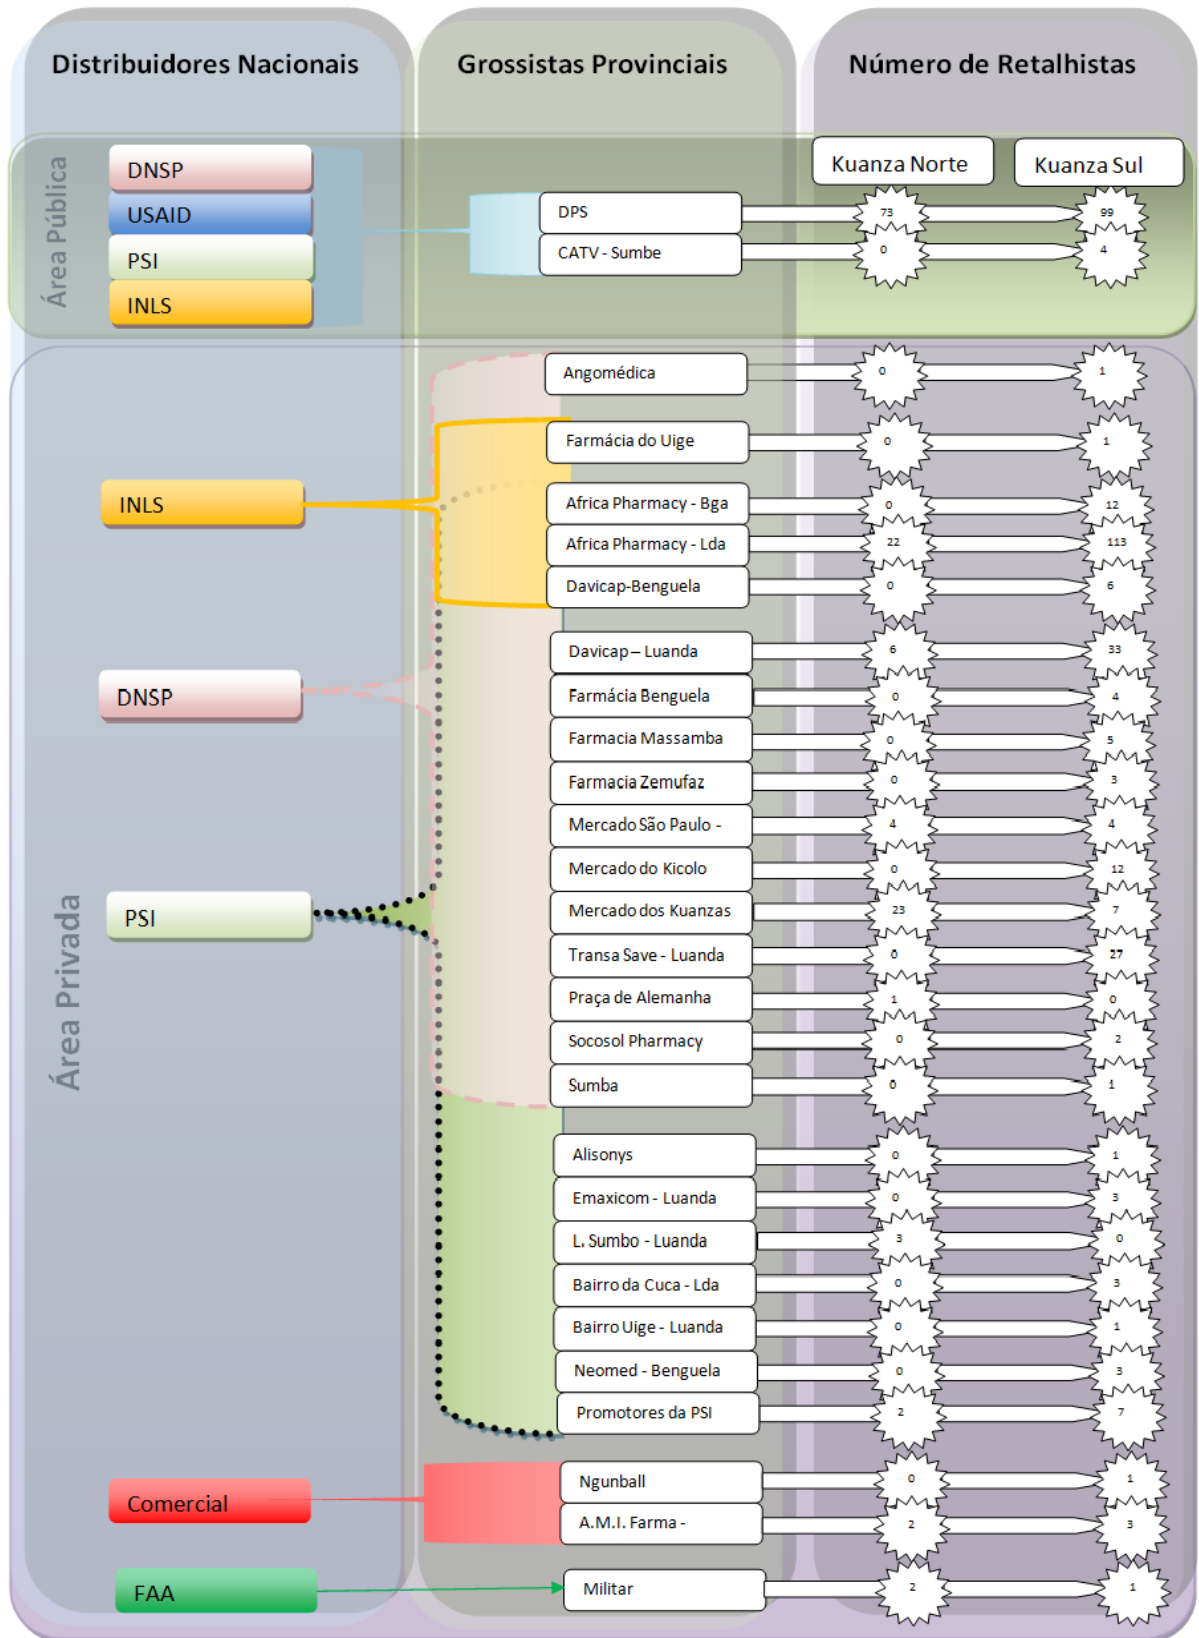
Distribuidores Nacionais

Grossistas Provinciais

Número de Retalhistas

Área Pública

DNSP
USAID
PSI
INLS

Kuanza Norte
Kuanza Sul

DPS 73 99
CATV - Sumbe 0 4

Área Privada

INLS
DNSP
PSI
Comercial
FAA

Angomédica 0 1
Farmácia do Uige 0 1
Africa Pharmacy - Bga 0 12
Africa Pharmacy - Lda 22 113
Davicap-Benguela 0 6
Davicap – Luanda 6 33
Farmácia Benguela 0 4
Farmacia Massamba 0 5
Farmacia Zemufaz 0 3
Mercado São Paulo - 4 4
Mercado do Kicolo 0 12
Mercado dos Kuanzas 23 7
Transa Save - Luanda 0 27
Praça de Alemanha 1 0
Socosol Pharmacy 0 2
Sumba 0 1
Alisonys 0 1
Emaxicom - Luanda 0 3
L. Sumbo - Luanda 3 0
Bairro da Cuca - Lda 0 3
Bairro Uige - Luanda 0 1
Neomed - Benguela 0 3
Promotores da PSI 2 7
Ngunball 0 1
A.M.I. Farma - 2 3
Militar 2 1